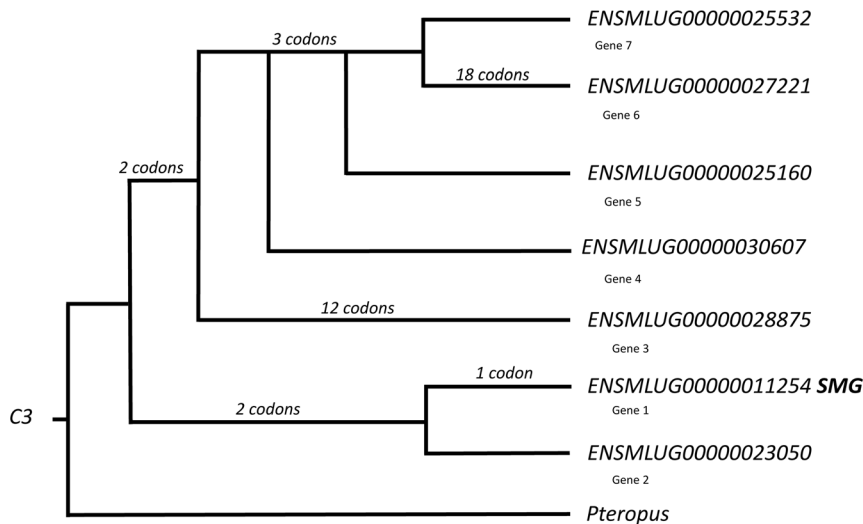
ENSMLUG00000025532
Gene 7

3 codons

18 codons

ENSMLUG00000027221
Gene 6

2 codons

ENSMLUG00000025160
Gene 5

ENSMLUG00000030607
Gene 4

12 codons

ENSMLUG00000028875
Gene 3

1 codon

ENSMLUG00000011254 **SMG**
Gene 1

C3

2 codons

ENSMLUG00000023050
Gene 2

Pteropus